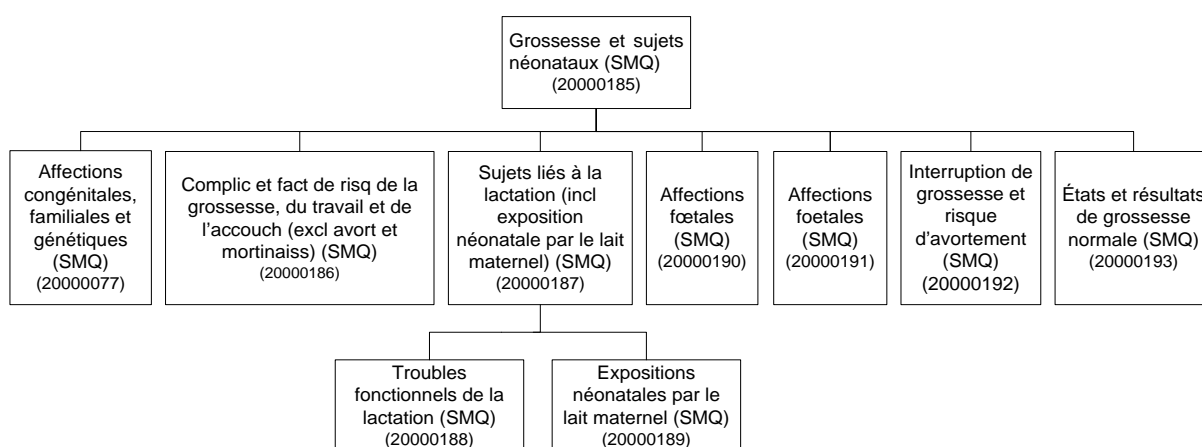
Grossesse et sujets néonataux (SMQ) (20000185)

Affections congénitales, familiales et génétiques (SMQ) (20000077)

Complic et fact de risq de la grossesse, du travail et de l'accouch (excl avort et mortinaiss) (SMQ) (20000186)

Sujets liés à la lactation (incl exposition néonatale par le lait maternel) (SMQ) (20000187)

Affections fœtales (SMQ) (20000190)

Affections foetales (SMQ) (20000191)

Interruption de grossesse et risque d'avortement (SMQ) (20000192)

États et résultats de grossesse normale (SMQ) (20000193)

Troubles fonctionnels de la lactation (SMQ) (20000188)

Expositions néonatales par le lait maternel (SMQ) (20000189)